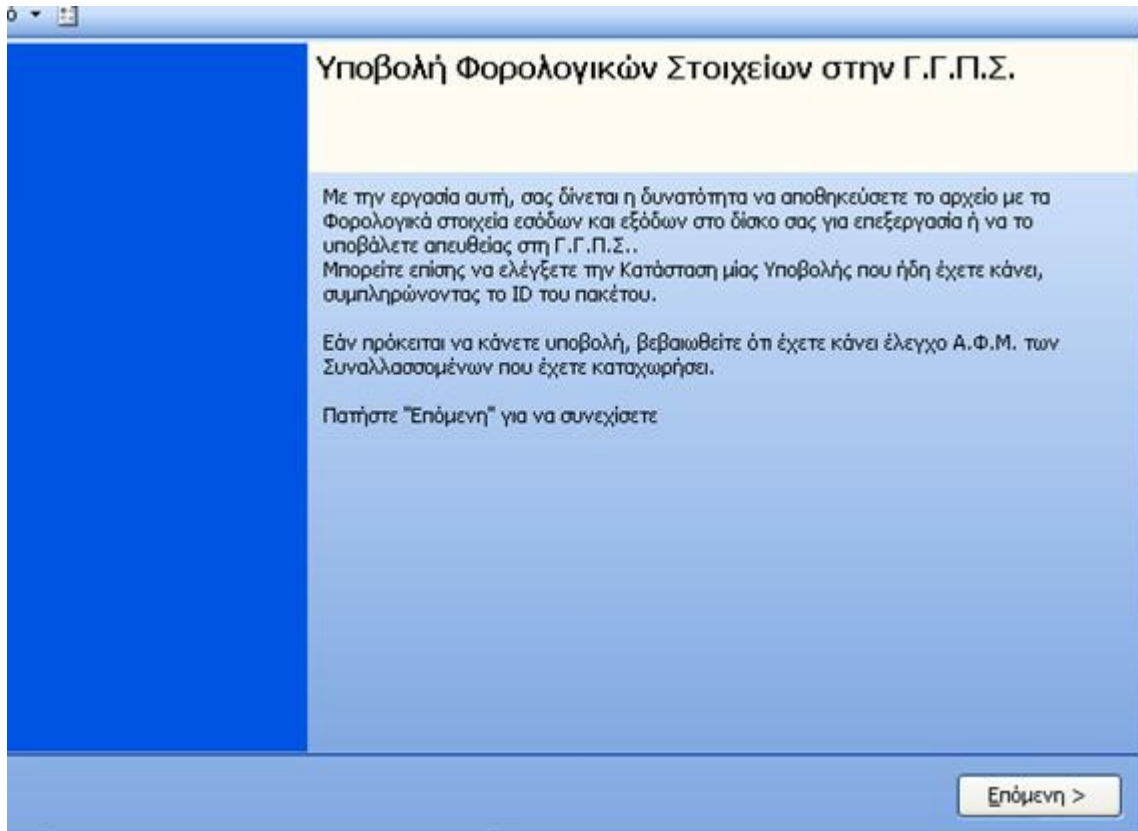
ό ▾

Υποβολή Φορολογικών Στοιχείων στην Γ.Γ.Π.Σ.

Με την εργασία αυτή, σας δίνεται η δυνατότητα να αποθηκεύσετε το αρχείο με τα Φορολογικά στοιχεία εσόδων και εξόδων στο δίσκο σας για επεξεργασία ή να το υποβάλετε απευθείας στη Γ.Γ.Π.Σ..
Μπορείτε επίσης να ελέγξετε την Κατάσταση μίας Υποβολής που ήδη έχετε κάνει, συμπληρώνοντας το ID του πακέτου.

Εάν πρόκειται να κάνετε υποβολή, βεβαιωθείτε ότι έχετε κάνει έλεγχο Α.Φ.Μ. των Συναλλασσομένων που έχετε καταχωρήσει.

Πατήστε "Επόμενη" για να συνεχίσετε

Επόμενη >